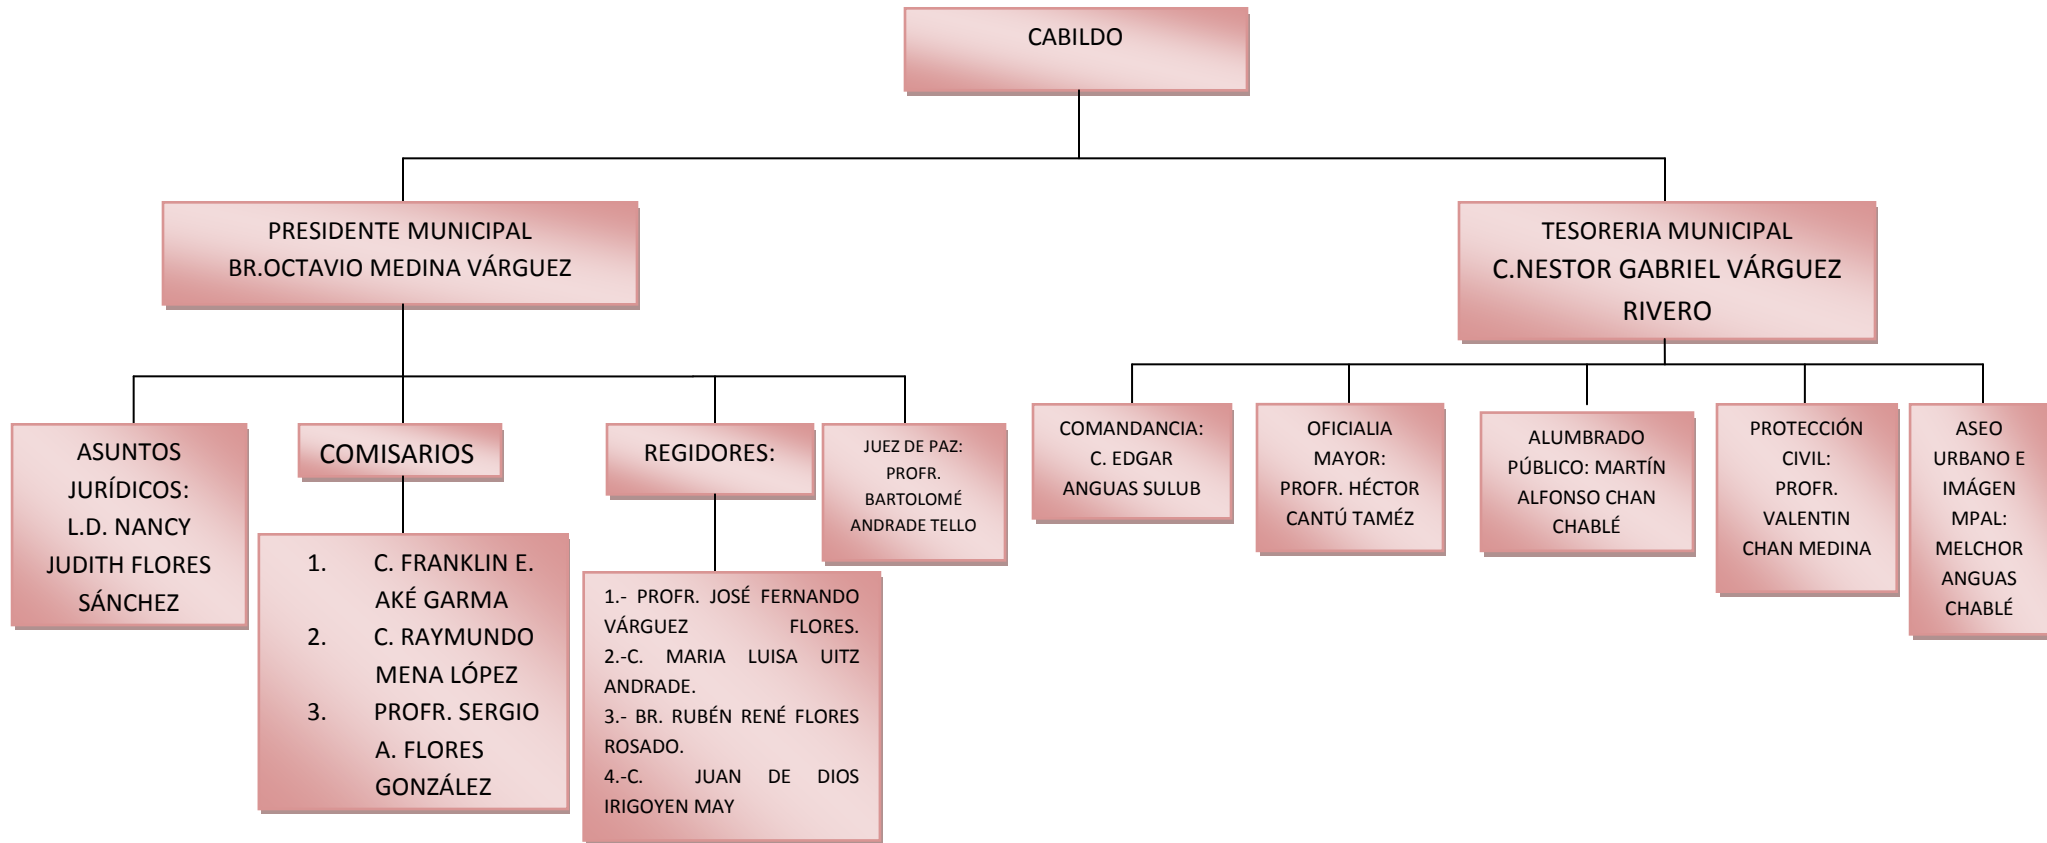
CABILDO

PRESIDENTE MUNICIPAL
BR.OCTAVIO MEDINA VÁRGUEZ

TESORERIA MUNICIPAL
C.NESTOR GABRIEL VÁRGUEZ RIVERO

ASUNTOS JURÍDICOS:
L.D. NANCY JUDITH FLORES SÁNCHEZ

COMISARIOS

1. C. FRANKLIN E. AKÉ GARMA
2. C. RAYMUNDO MENA LÓPEZ
3. PROFR. SERGIO A. FLORES GONZÁLEZ

REGIDORES:

1.- PROFR. JOSÉ FERNANDO VÁRGUEZ FLORES.
2.-C. MARIA LUISA UITZ ANDRADE.
3.- BR. RUBÉN RENÉ FLORES ROSADO.
4.-C. JUAN DE DIOS IRIGOYEN MAY

JUEZ DE PAZ:
PROFR. BARTOLOMÉ ANDRADE TELLO

COMANDANCIA:
C. EDGAR ANGUAS SULUB

OFICIALIA MAYOR:
PROFR. HÉCTOR CANTÚ TAMÉZ

ALUMBRADO PÚBLICO: MARTÍN ALFONSO CHAN CHABLÉ

PROTECCIÓN CIVIL:
PROFR. VALENTIN CHAN MEDINA

ASEO URBANO E IMÁGEN MPAL:
MELCHOR ANGUAS CHABLÉ